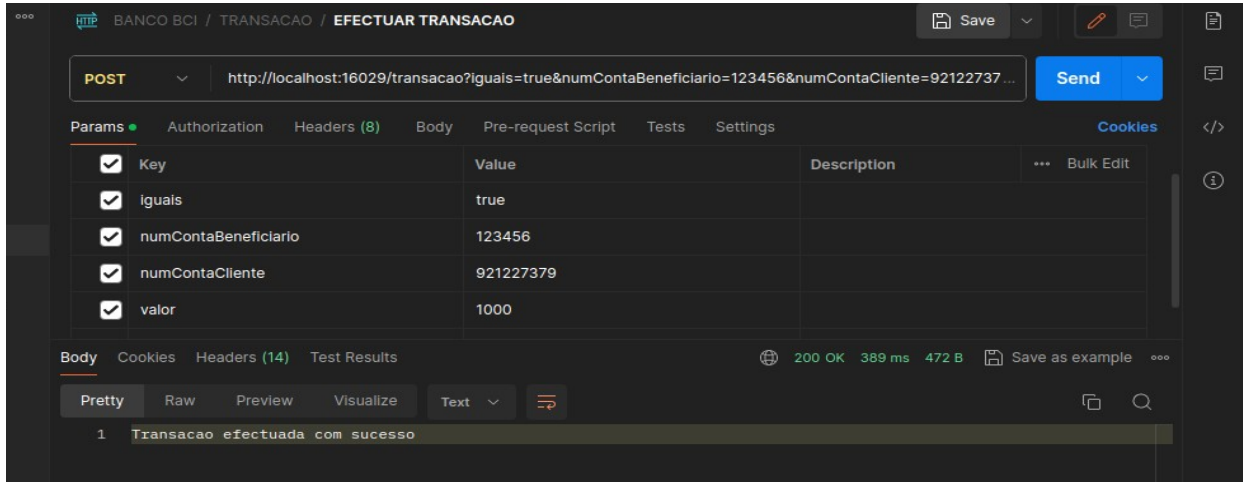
HTTP BANCO BCI / TRANSACAO / EFECTUAR TRANSACAO

Save

POST http://localhost:16029/transacao?iguais=true&numContaBeneficiario=123456&numContaCliente=92122737...

Send

Params • Authorization Headers (8) Body Pre-request Script Tests Settings Cookies

| | Key | Value | Description | ••• Bulk Edit |
|---|---|---|---|---|
| ☑ | iguais | true | | |
| ☑ | numContaBeneficiario | 123456 | | |
| ☑ | numContaCliente | 921227379 | | |
| ☑ | valor | 1000 | | |

Body Cookies Headers (14) Test Results 200 OK 389 ms 472 B Save as example

Pretty Raw Preview Visualize Text

1 Transacao efectuada com sucesso